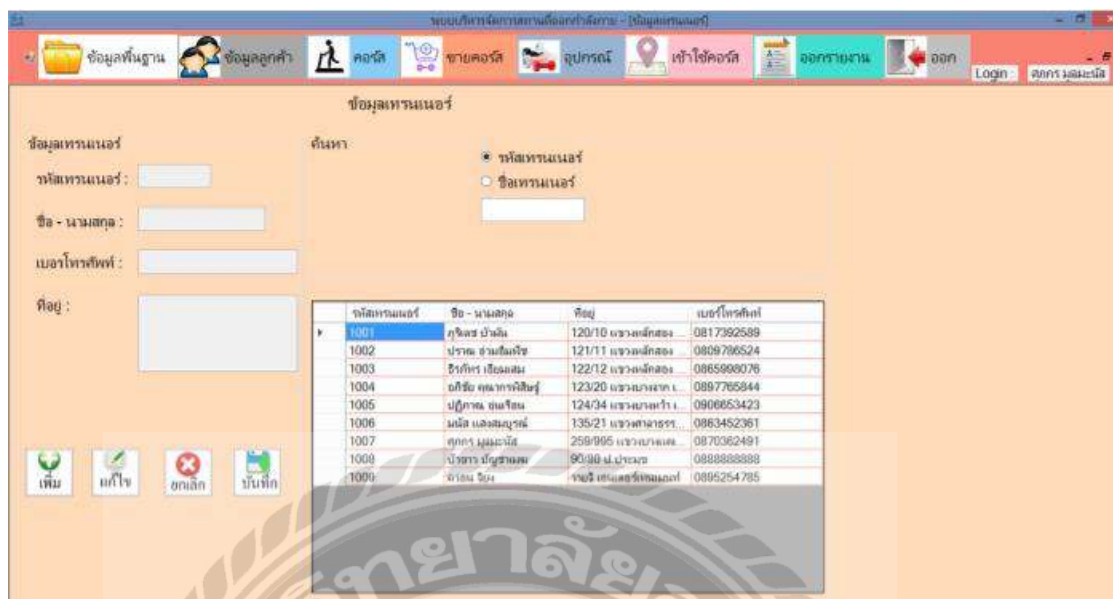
ระบบบริหารจัดการสถานที่ออกกำลังกาย - [ข้อมูลเทรนเนอร์]

ข้อมูลพื้นฐาน ข้อมูลลูกค้า คอร์ส ขายคอร์ส อุปกรณ์ เข้าใช้คอร์ส ออกรายงาน ออก Login : ศุภกร มุ่งมะนัส

ข้อมูลเทรนเนอร์

ข้อมูลเทรนเนอร์

รหัสเทรนเนอร์ :

ชื่อ - นามสกุล :

เบอร์โทรศัพท์ :

ที่อยู่ :

ค้นหา

รหัสเทรนเนอร์

ชื่อเทรนเนอร์

| รหัสเทรนเนอร์ | ชื่อ - นามสกุล | ที่อยู่ | เบอร์โทรศัพท์ |
|---|---|---|---|
| 1001 | ภูริเดช ม่วงลิ้ม | 120/10 แขวงหลักสอง ... | 0817392589 |
| 1002 | ปราณ ย่านสินทรัพ | 121/11 แขวงหลักสอง ... | 0809786524 |
| 1003 | ธีรภัทร เอี่ยมสม | 122/12 แขวงหลักสอง ... | 0865998076 |
| 1004 | อภิชัย คุณากรพิสิษฐ์ | 123/20 แขวงบางแวก ... | 0897765844 |
| 1005 | ปฏิภาณ ชนเจริญ | 124/34 แขวงบางหว้า ... | 0906653423 |
| 1006 | มนัส แสงสมบูรณ์ | 135/21 แขวงศาลาธรร... | 0863452361 |
| 1007 | ศุภกร มุ่งมะนัส | 259/995 แขวงบางแค... | 0870362491 |
| 1008 | ปัจรา บัญชาผล | 90/88 ต.ปากเกร็ด | 0888888888 |
| 1009 | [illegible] | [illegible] | 0895254785 |

เพิ่ม แก้ไข ยกเลิก บันทึก